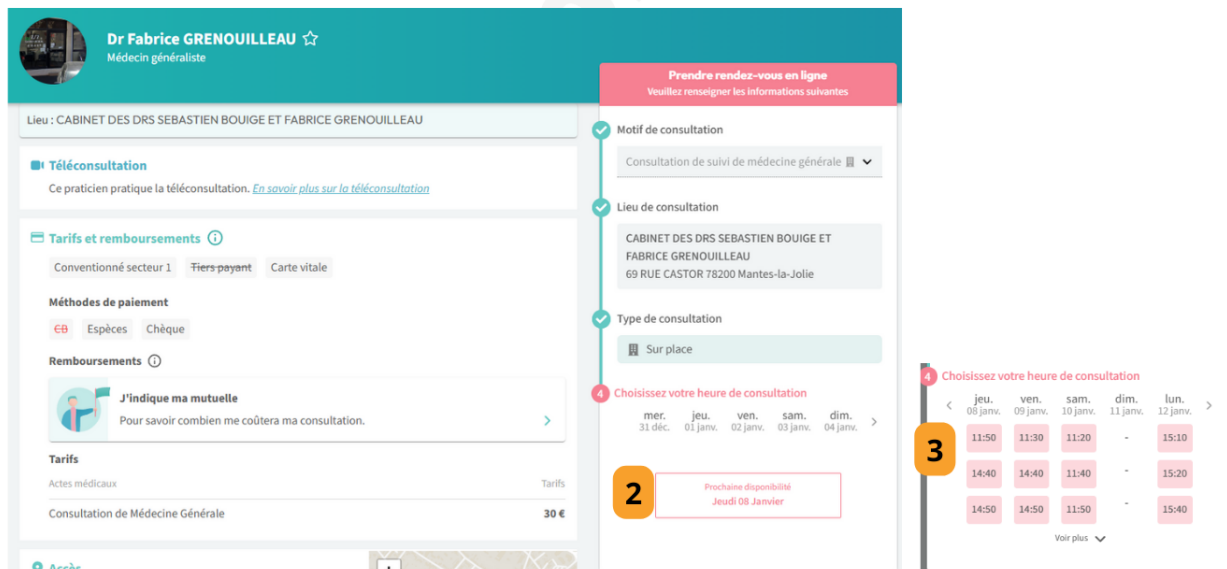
Dr Fabrice GRENOUILLEAU ☆
Médecin généraliste

Lieu : CABINET DES DRS SEBASTIEN BOUIGE ET FABRICE GRENOUILLEAU

Téléconsultation
Ce praticien pratique la téléconsultation. En savoir plus sur la téléconsultation

Tarifs et remboursements

Conventionné secteur 1 | Tiers payant | Carte vitale

Méthodes de paiement
CB | Espèces | Chèque

Remboursements

J'indique ma mutuelle
Pour savoir combien me coûtera ma consultation.

Tarifs

| Actes médicaux | Tarifs |
|---|---|
| Consultation de Médecine Générale | 30 € |

Accès

Prendre rendez-vous en ligne
Veuillez renseigner les informations suivantes

Motif de consultation
Consultation de suivi de médecine générale

Lieu de consultation
CABINET DES DRS SEBASTIEN BOUIGE ET FABRICE GRENOUILLEAU
69 RUE CASTOR 78200 Mantes-la-Jolie

Type de consultation
Sur place

4 Choisissez votre heure de consultation

| mer. 31 déc. | jeu. 01 janv. | ven. 02 janv. | sam. 03 janv. | dim. 04 janv. |
|---|---|---|---|---|

2
Prochaine disponibilité
Jeudi 08 Janvier

4 Choisissez votre heure de consultation

| jeu. 08 janv. | ven. 09 janv. | sam. 10 janv. | dim. 11 janv. | lun. 12 janv. |
|---|---|---|---|---|
| 11:50 | 11:30 | 11:20 | - | 15:10 |
| 14:40 | 14:40 | 11:40 | - | 15:20 |
| 14:50 | 14:50 | 11:50 | - | 15:40 |

3

Voir plus